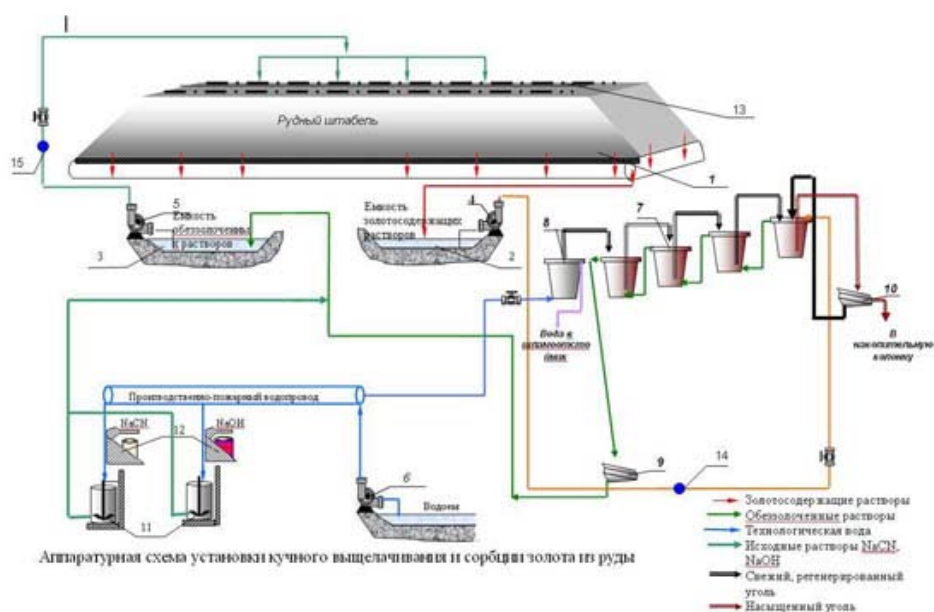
Рудный штабель

13

15

1

5

Емкость обезволоченных растворов

3

Емкость золотосодержащих растворов

4

2

8

7

10

В накопительную емкость

Вода в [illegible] бак

Производственно-пожарный водопровод

NaCN

NaOH

12

11

6

Водоем

9

14

Золотосодержащие растворы

Обеззолоченные растворы

Технологическая вода

Исходные растворы NaCN, NaOH

Свежий, регенерированный уголь

Насыщенный уголь

Аппаратурная схема установки кучного выщелачивания и сорбции золота из руды